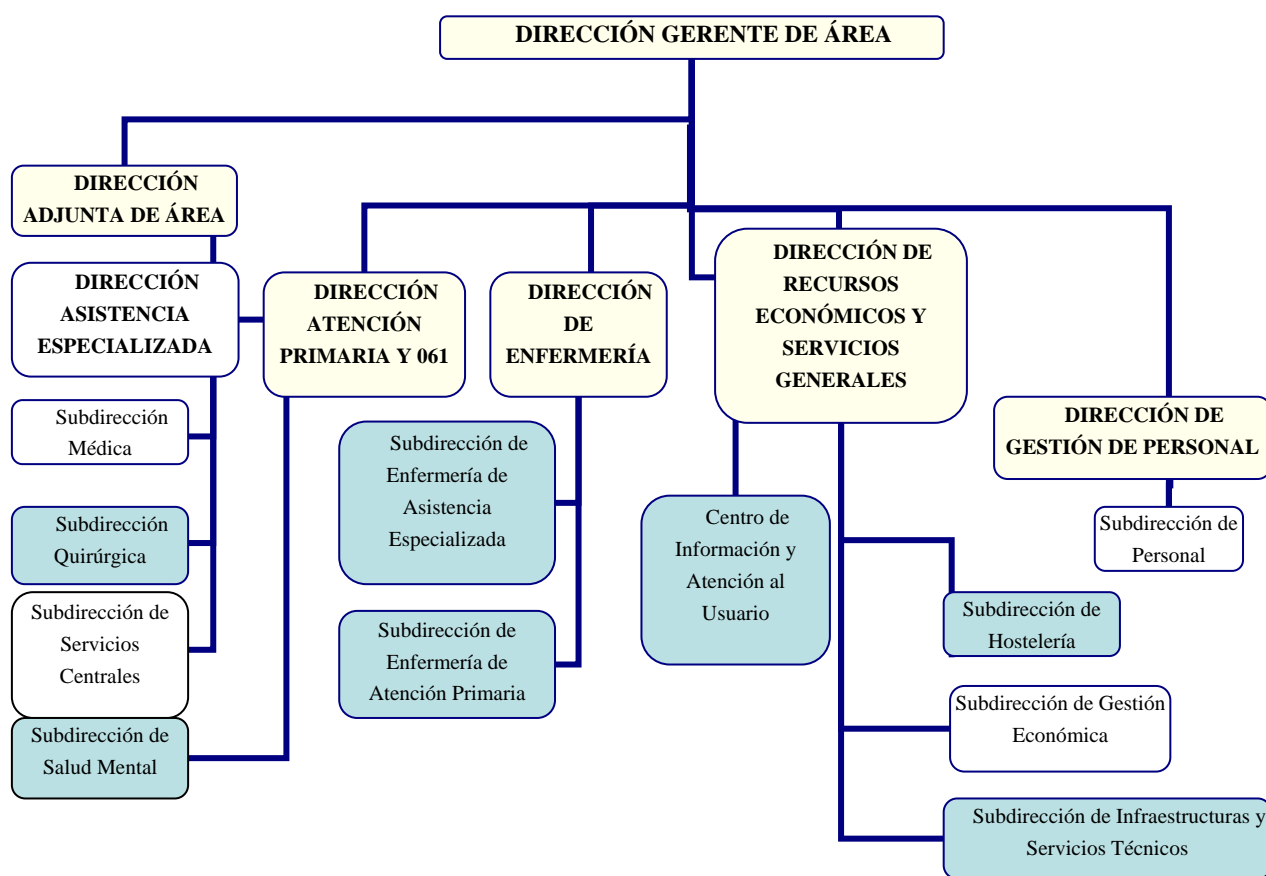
DIRECCIÓN GERENTE DE ÁREA

DIRECCIÓN ADJUNTA DE ÁREA

DIRECCIÓN ASISTENCIA ESPECIALIZADA

Subdirección Médica

Subdirección Quirúrgica

Subdirección de Servicios Centrales

Subdirección de Salud Mental

DIRECCIÓN ATENCIÓN PRIMARIA Y 061

DIRECCIÓN DE ENFERMERÍA

Subdirección de Enfermería de Asistencia Especializada

Subdirección de Enfermería de Atención Primaria

DIRECCIÓN DE RECURSOS ECONÓMICOS Y SERVICIOS GENERALES

Centro de Información y Atención al Usuario

Subdirección de Hostelería

Subdirección de Gestión Económica

Subdirección de Infraestructuras y Servicios Técnicos

DIRECCIÓN DE GESTIÓN DE PERSONAL

Subdirección de Personal